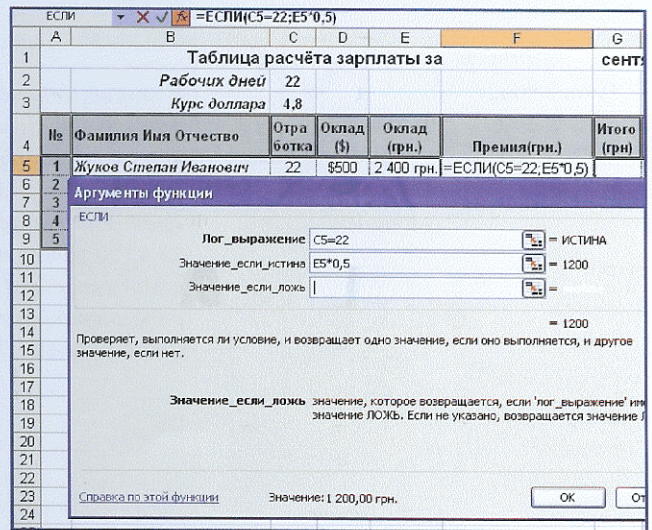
ЕСЛИ =ЕСЛИ(C5=22;E5*0,5)

| | A | B | C | D | E | F | G |
|---|---|---|---|---|---|---|---|
| 1 | | Таблица расчёта зарплаты за | | | | | сент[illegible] |
| 2 | | Рабочих дней | 22 | | | | |
| 3 | | Курс доллара | 4,8 | | | | |
| 4 | № | Фамилия Имя Отчество | Отработка | Оклад ($) | Оклад (грн.) | Премия(грн.) | Итого (грн) |
| 5 | 1 | Жуков Степан Иванович | 22 | $500 | 2 400 грн. | =ЕСЛИ(C5=22;E5*0,5) | |
| 6 | 2 | | | | | | |
| 7 | 3 | | | | | | |
| 8 | 4 | | | | | | |
| 9 | 5 | | | | | | |

10 11 12 13 14 15 16 17 18 19 20 21 22 23 24

Аргументы функции

ЕСЛИ

Лог_выражение C5=22 = ИСТИНА

Значение_если_истина E5*0,5 = 1200

Значение_если_ложь =

= 1200

Проверяет, выполняется ли условие, и возвращает одно значение, если оно выполняется, и другое значение, если нет.

Значение_если_ложь значение, которое возвращается, если 'лог_выражение' им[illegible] значение ЛОЖЬ. Если не указано, возвращается значение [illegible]

Справка по этой функции

Значение: 1 200,00 грн.

OK

От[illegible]